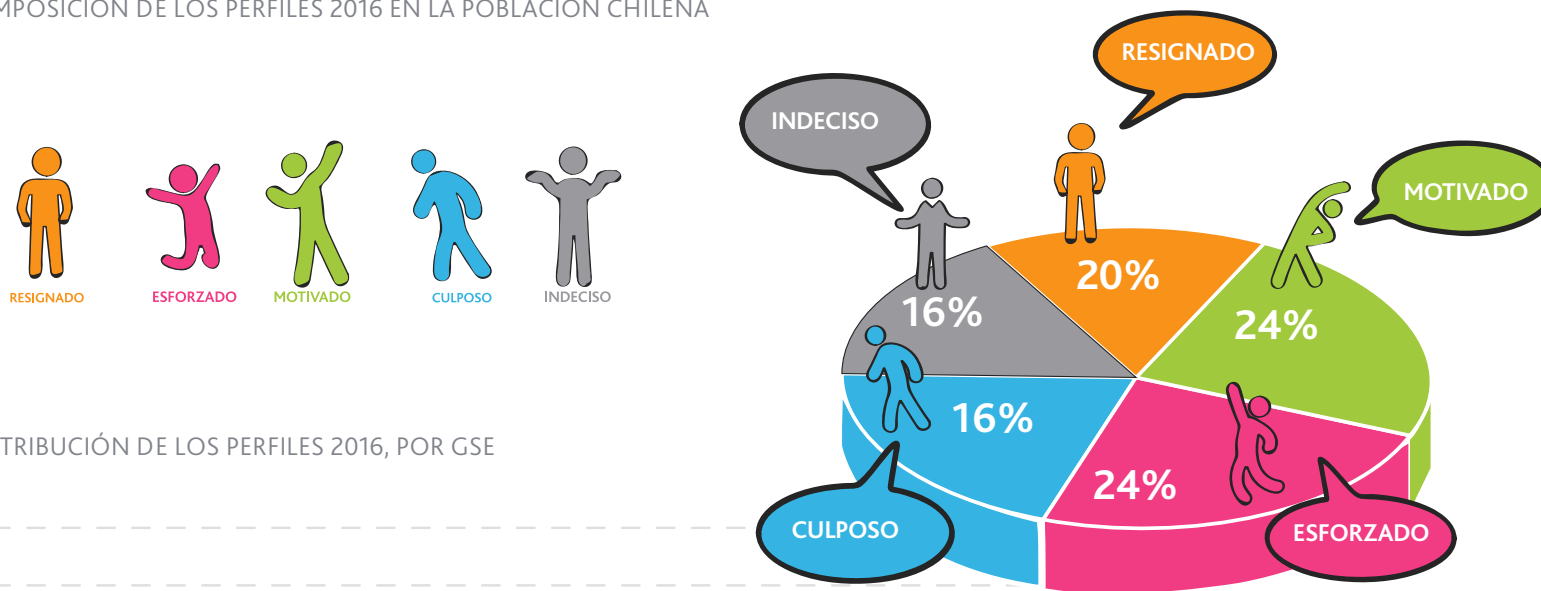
MPOSICIÓN DE LOS PERFILES 2016 EN LA POBLACIÓN CHILENA

RESIGNADO ESFORZADO MOTIVADO CULPOSO INDECISO

TRIBUCIÓN DE LOS PERFILES 2016, POR GSE

RESIGNADO

INDECISO

MOTIVADO

20%

16%

24%

16%

24%

CULPOSO

ESFORZADO